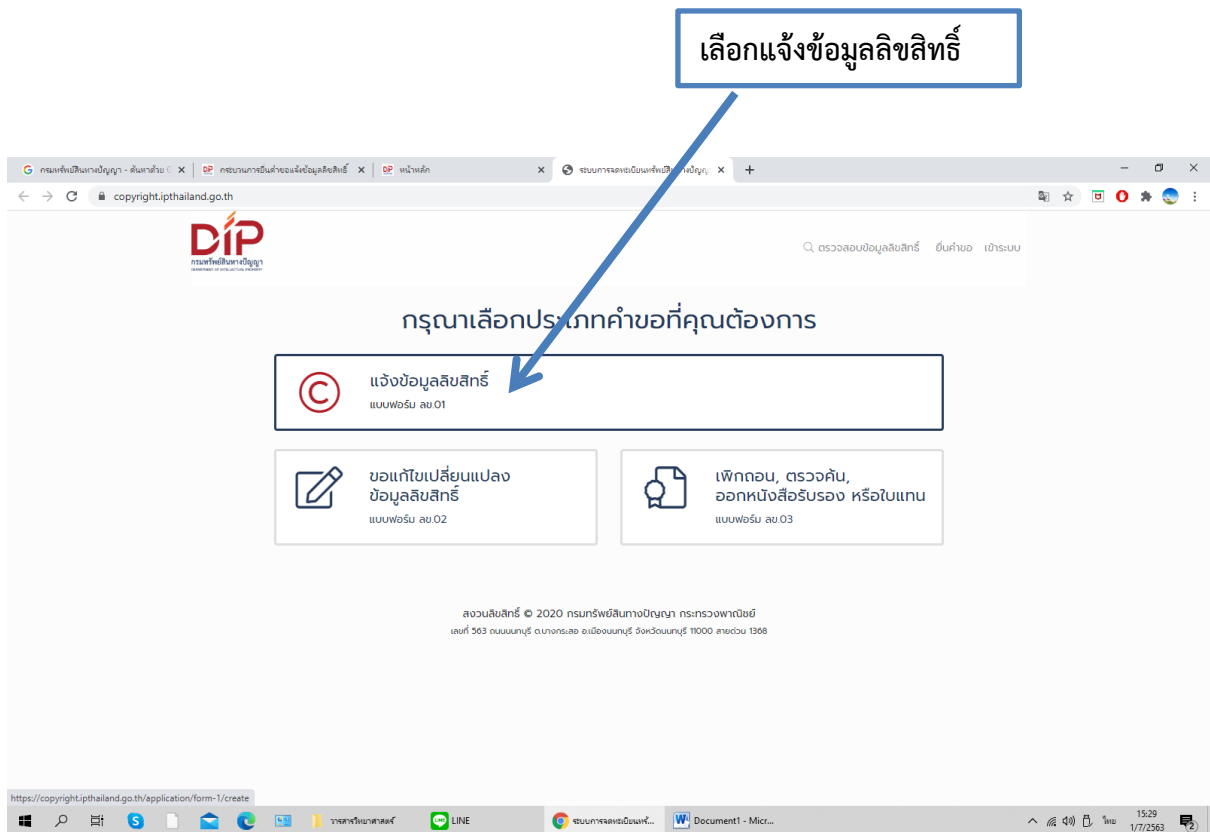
เลือกแจ้งข้อมูลลิขสิทธิ์

กรมทรัพย์สินทางปัญญา - ค้นหาด้วย G | กระบวนการยื่นคำขอแจ้งข้อมูลลิขสิทธิ์ | หน้าหลัก | ระบบการจดทะเบียนทรัพย์สินทางปัญญ

copyright.ipthailand.go.th

DIP กรมทรัพย์สินทางปัญญา DEPARTMENT OF INTELLECTUAL PROPERTY

ตรวจสอบข้อมูลลิขสิทธิ์ ยื่นคำขอ เข้าระบบ

กรุณาเลือกประเภทคำขอที่คุณต้องการ

แจ้งข้อมูลลิขสิทธิ์
แบบฟอร์ม ลข.01

ขอแก้ไขเปลี่ยนแปลง ข้อมูลลิขสิทธิ์
แบบฟอร์ม ลข.02

เพิกถอน, ตรวจค้น, ออกหนังสือรับรอง หรือใบแทน
แบบฟอร์ม ลข.03

สงวนลิขสิทธิ์ © 2020 กรมทรัพย์สินทางปัญญา กระทรวงพาณิชย์
เลขที่ 563 ถนนนนทบุรี ต.บางกระสอ อ.เมืองนนทบุรี จังหวัดนนทบุรี 11000 สายด่วน 1368

https://copyright.ipthailand.go.th/application/form-1/create

วารสารวิทยาศาสตร์ LINE ระบบการจดทะเบียนทรัพ... Document1 - Micr...

ไทย 15:29 1/7/2563